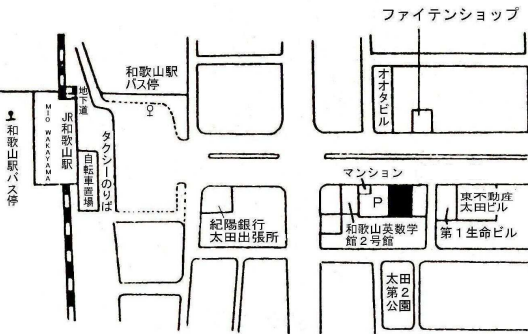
ファイテンショップ

和歌山駅
バス停

地下道

和歌山駅バス停

MIO WAKAYAMA

JR和歌山駅

タクシーのりば

自転車置場

オオタビル

マンション

P

東不動産
太田ビル

紀陽銀行
太田出張所

和歌山英数学館2号館

第1生命ビル

太田
第2
公園